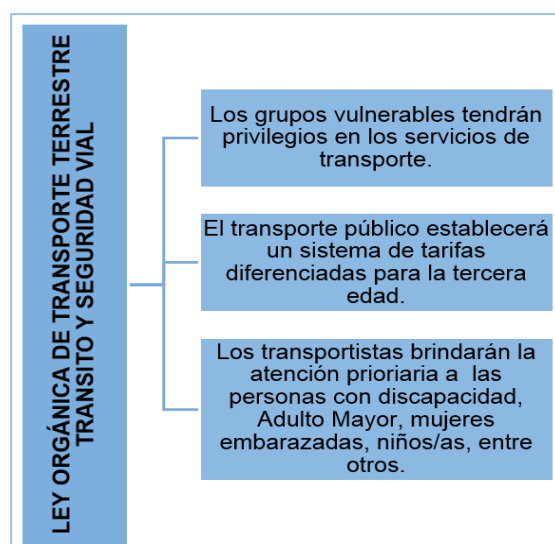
LEY ORGÁNICA DE TRANSPORTE TERRESTRE TRANSITO Y SEGURIDAD VIAL

Los grupos vulnerables tendrán privilegios en los servicios de transporte.

El transporte público establecerá un sistema de tarifas diferenciadas para la tercera edad.

Los transportistas brindarán la atención prioriaria a las personas con discapacidad, Adulto Mayor, mujeres embarazadas, niños/as, entre otros.